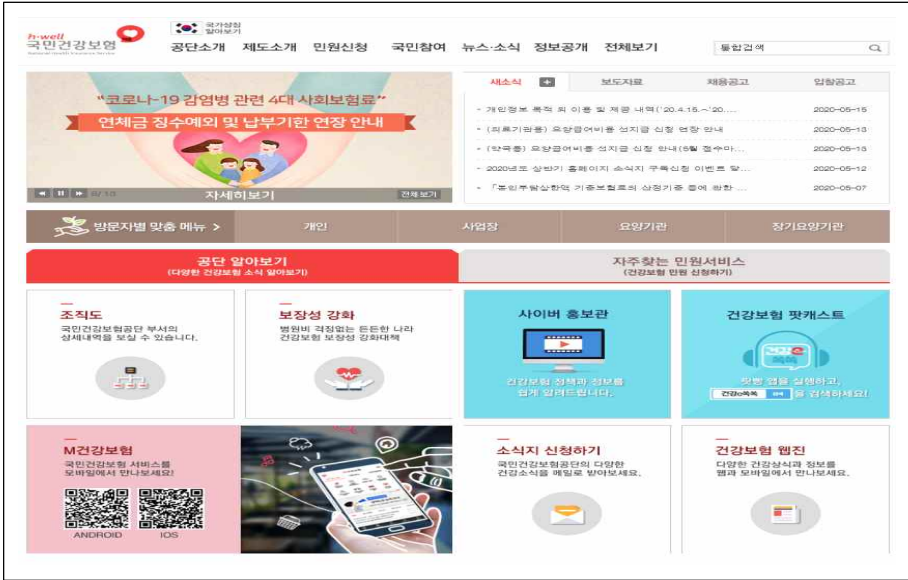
h-well
국민건강보험
National Health Insurance Service

국가상징 알아보기

공단소개 제도소개 민원신청 국민참여 뉴스·소식 정보공개 전체보기

통합검색

"코로나-19 감염병 관련 4대 사회보험료"
연체금 징수예외 및 납부기한 연장 안내

자세히보기

8/10

전체보기

새소식 + 보도자료 채용공고 입찰공고

- 개인정보 목적 외 이용 및 제공 내역('20.4.15.~'20.... 2020-05-15
- (의료기관용) 요양급여비용 선지급 신청 연장 안내 2020-05-15
- (약국용) 요양급여비용 선지급 신청 안내(5월 접수마... 2020-05-15
- 2020년도 상반기 홈페이지 소식지 구독신청 이벤트 당... 2020-05-12
- 「통합투명성확약 기준보험료의 산정기준 등에 관한 ... 2020-05-07

방문자별 맞춤 메뉴 > 개인 사업장 요양기관 장기요양기관

공단 알아보기
(다양한 건강보험 소식 알아보기)

자주찾는 민원서비스
(건강보험 민원 신청하기)

조직도
국민건강보험공단 부서의 상세내역을 보실 수 있습니다.

보장성 강화
병원비 걱정없는 든든한 나라 건강보험 보장성 강화대책

사이버 홍보관
건강보험 정책과 정보를 쉽게 알려드립니다.

건강보험 팟캐스트
팟빵 앱을 실행하고, 건강e톡톡 을 검색하세요!

M건강보험
국민건강보험 서비스를 모바일에서 만나보세요!
ANDROID IOS

소식지 신청하기
국민건강보험공단의 다양한 건강소식을 메일로 받아보세요.

건강보험 웹진
다양한 건강상식과 정보를 웹과 모바일에서 만나보세요.